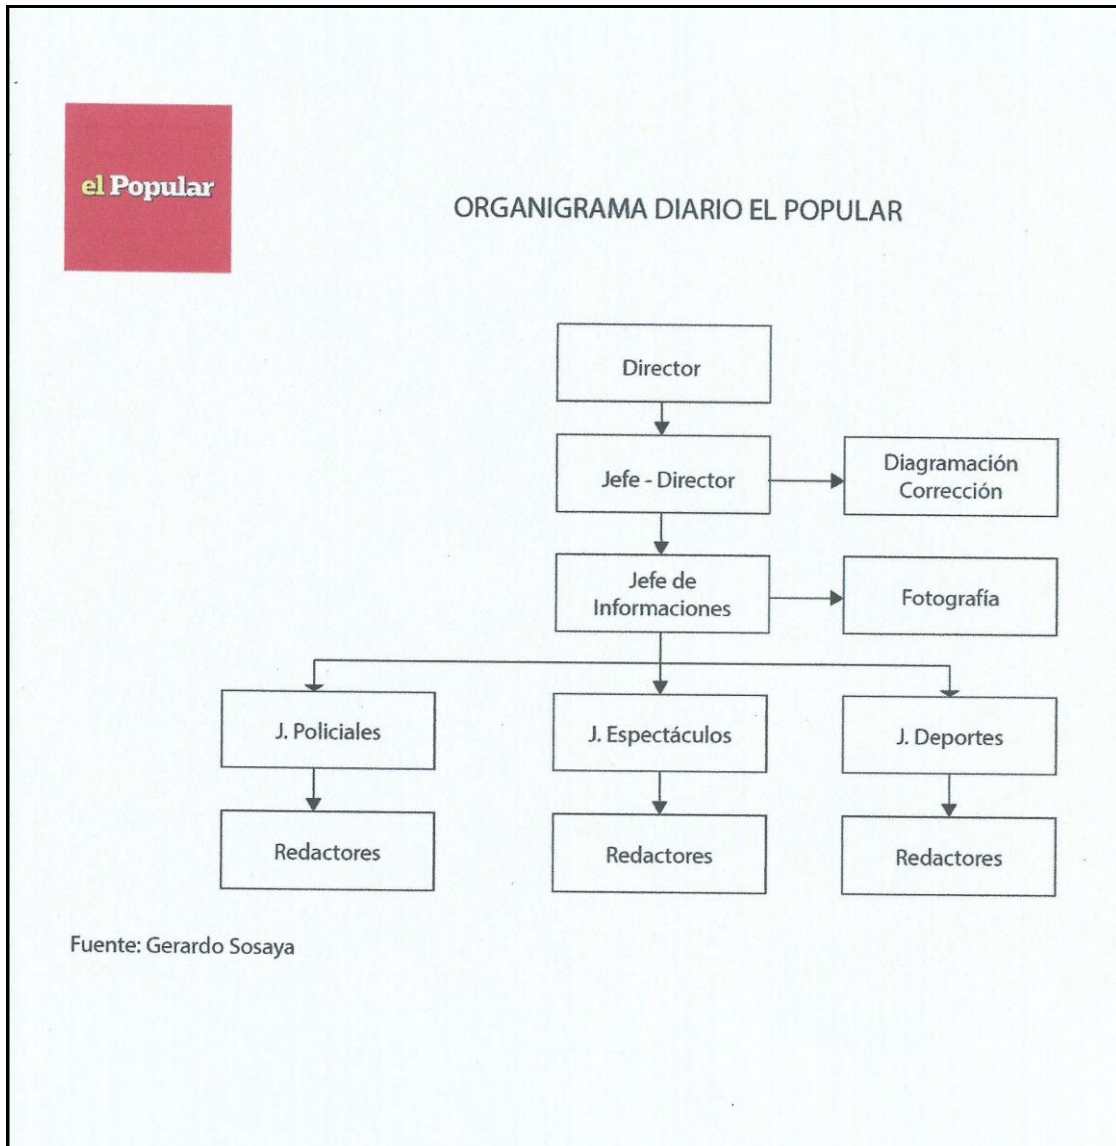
el Popular

ORGANIGRAMA DIARIO EL POPULAR

Director

Jefe - Director

Diagramación Corrección

Jefe de Informaciones

Fotografía

J. Policiales

J. Espectáculos

J. Deportes

Redactores

Redactores

Redactores

Fuente: Gerardo Sosaya